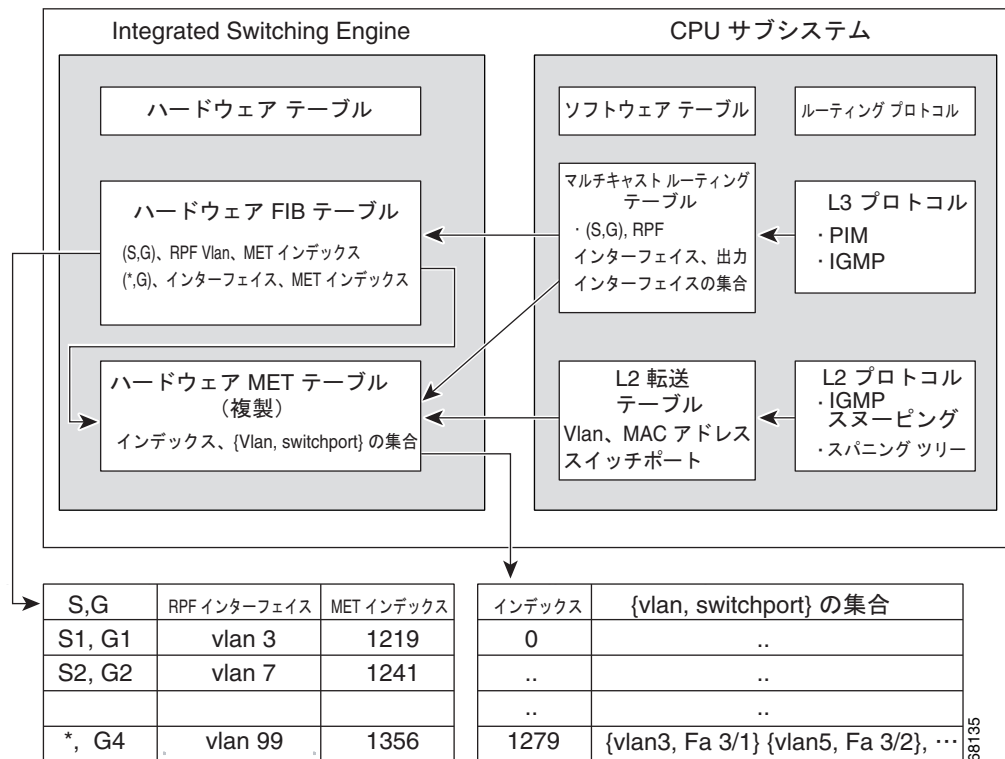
Integrated Switching Engine

CPU サブシステム

ハードウェア テーブル

ソフトウェア テーブル

ルーティング プロトコル

ハードウェア FIB テーブル

(S,G)、RPF Vlan、MET インデックス
(*,G)、インターフェイス、MET インデックス

マルチキャスト ルーティング テーブル
・(S,G), RPF インターフェイス、出力インターフェイスの集合

L3 プロトコル
・PIM
・IGMP

ハードウェア MET テーブル
（複製）
インデックス、{Vlan, switchport} の集合

L2 転送 テーブル
Vlan、MAC アドレス スイッチポート

L2 プロトコル
・IGMP スヌーピング
・スパニング ツリー

| S,G | RPF インターフェイス | MET インデックス |
|---|---|---|
| S1, G1 | vlan 3 | 1219 |
| S2, G2 | vlan 7 | 1241 |
| | | |
| *, G4 | vlan 99 | 1356 |

| インデックス | {vlan, switchport} の集合 |
|---|---|
| 0 | .. |
| .. | .. |
| .. | .. |
| 1279 | {vlan3, Fa 3/1} {vlan5, Fa 3/2}, ··· |

68135